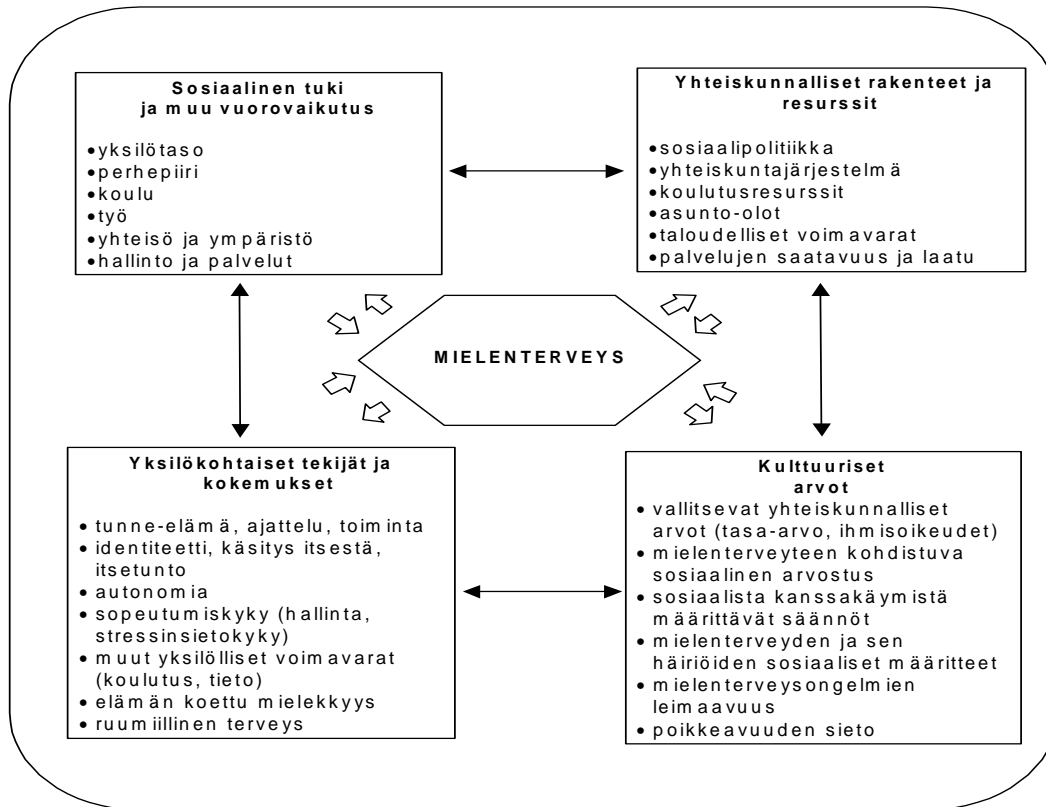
**Sosiaalinen tuki ja muu vuorovaikutus**

- yksilötaso
- perhepiiri
- koulu
- työ
- yhteisö ja ympäristö
- hallinto ja palvelut

**Yhteiskunnalliset rakenteet ja resurssit**

- sosiaalipolitiikka
- yhteiskuntajärjestelmä
- koulutusresurssit
- asunto-olot
- taloudelliset voimavarat
- palvelujen saatavuus ja laatu

MIELENTERVEYS

**Yksilökohtaiset tekijät ja kokemukset**

- tunne-elämä, ajattelu, toiminta
- identiteetti, käsitys itsestä, itsetunto
- autonomia
- sopeutumiskyky (hallinta, stressinsietokyky)
- muut yksilölliset voimavarat (koulutus, tieto)
- elämän koettu mielekkyys
- ruumiillinen terveys

**Kulttuuriset arvot**

- vallitsevat yhteiskunnalliset arvot (tasa-arvo, ihmisoikeudet)
- mielenterveyteen kohdistuva sosiaalinen arvostus
- sosiaalista kanssakäymistä määrittävät säännöt
- mielenterveyden ja sen häiriöiden sosiaaliset määritteet
- mielenterveysongelmien leimaavuus
- poikkeavuuden sieto